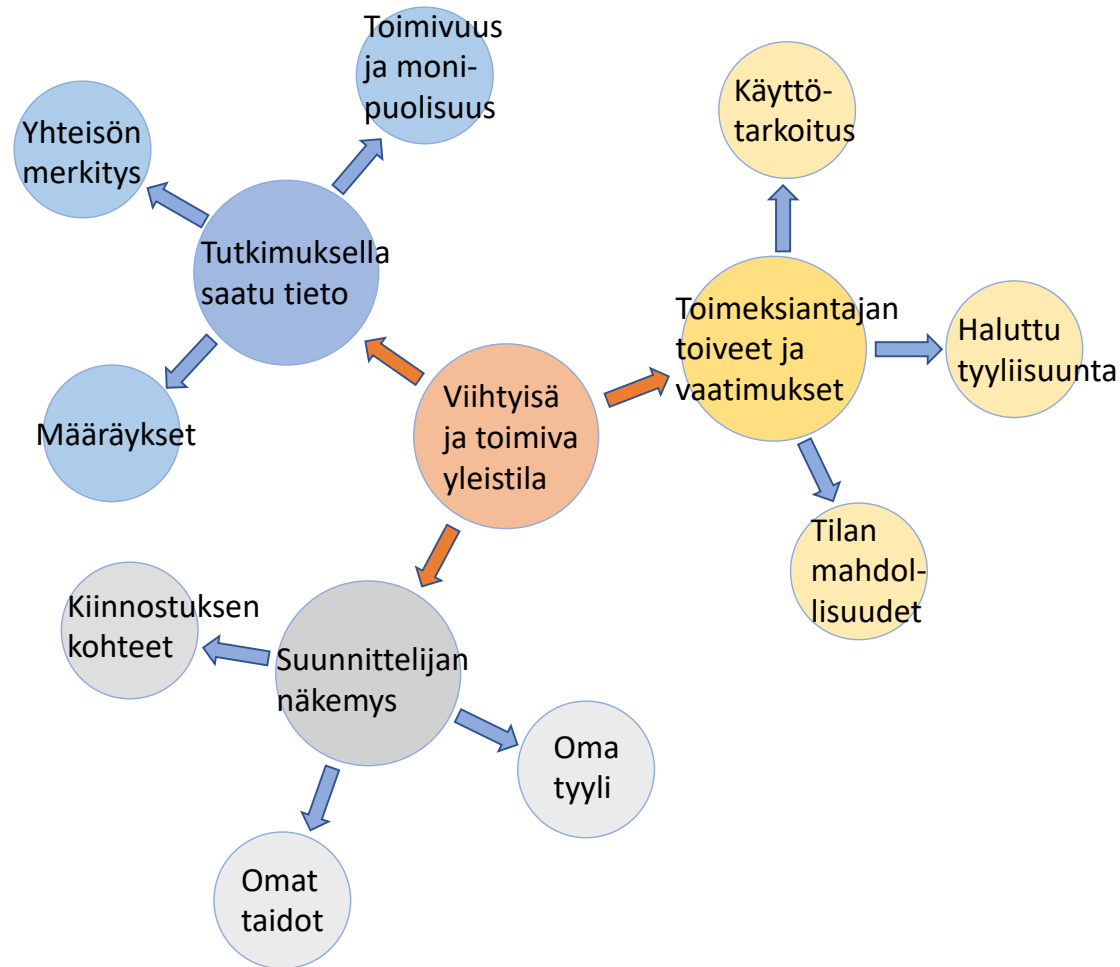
Viihtyisä ja toimiva yleistila

Tutkimuksella saatu tieto

Yhteisön merkitys

Toimivuus ja monipuolisuus

Määräykset

Toimeksiantajan toiveet ja vaatimukset

Käyttötarkoitus

Haluttu tyyliisuunta

Tilan mahdollisuudet

Suunnittelijan näkemys

Kiinnostuksen kohteet

Oma tyyli

Omat taidot